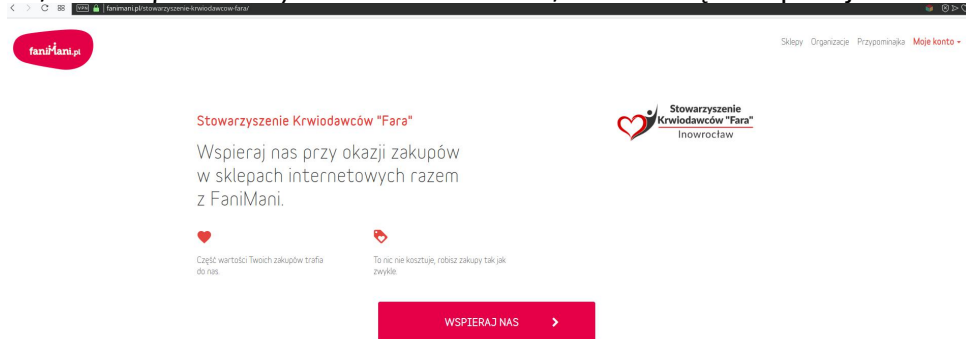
VPN fanimani.pl/stowarzyszenie-krwiodawcow-fara/

faniMani.pl

Sklepy Organizacje Przypominajka Moje konto

Stowarzyszenie Krwiodawców "Fara"

Wspieraj nas przy okazji zakupów w sklepach internetowych razem z FaniMani.

Stowarzyszenie Krwiodawców "Fara" Inowrocław

Część wartości Twoich zakupów trafia do nas.

To nic nie kosztuje, robisz zakupy tak jak zwykle.

WSPIERAJ NAS